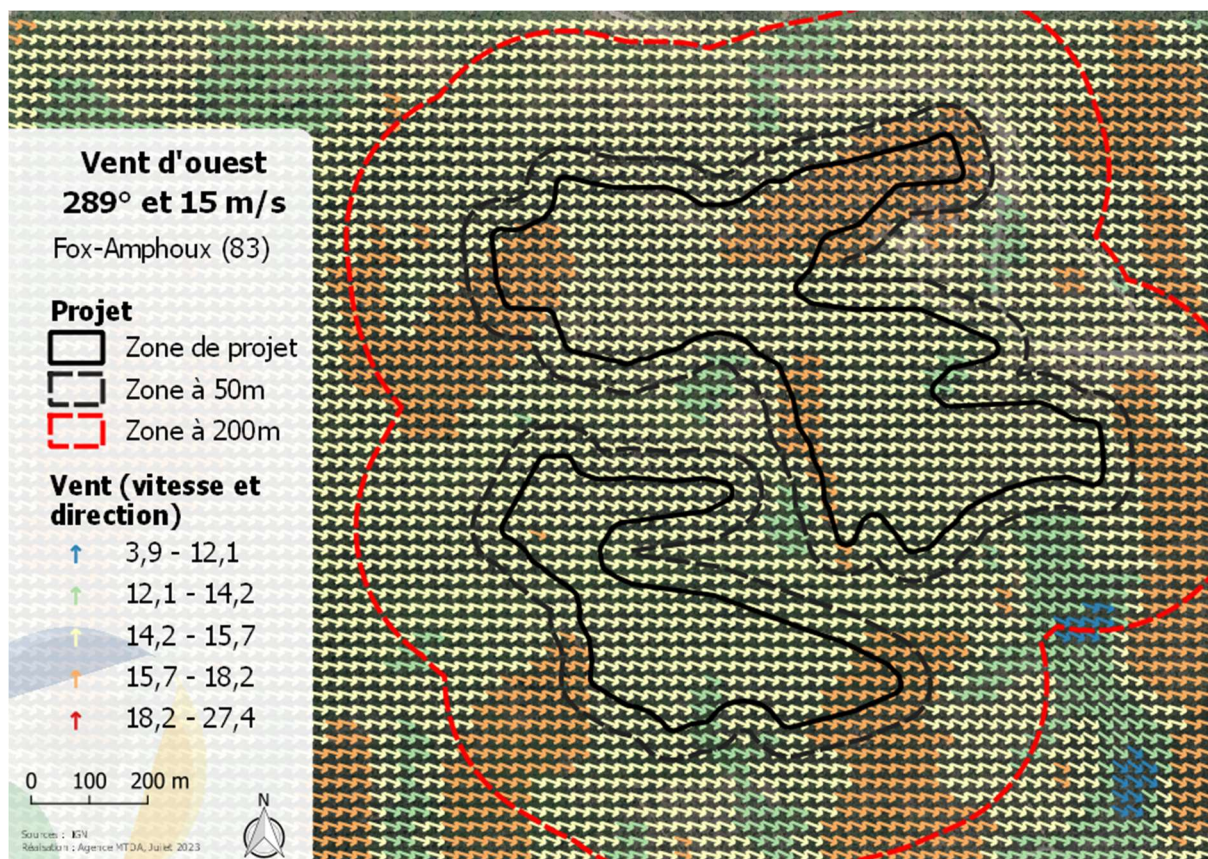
Vent d'ouest
289° et 15 m/s

Fox-Amphoux (83)

Projet
Zone de projet
Zone à 50m
Zone à 200m

Vent (vitesse et direction)
3,9 - 12,1
12,1 - 14,2
14,2 - 15,7
15,7 - 18,2
18,2 - 27,4

0 100 200 m

N

Sources : IGN
Réalisation : Agence MTDA, Juilet 2023